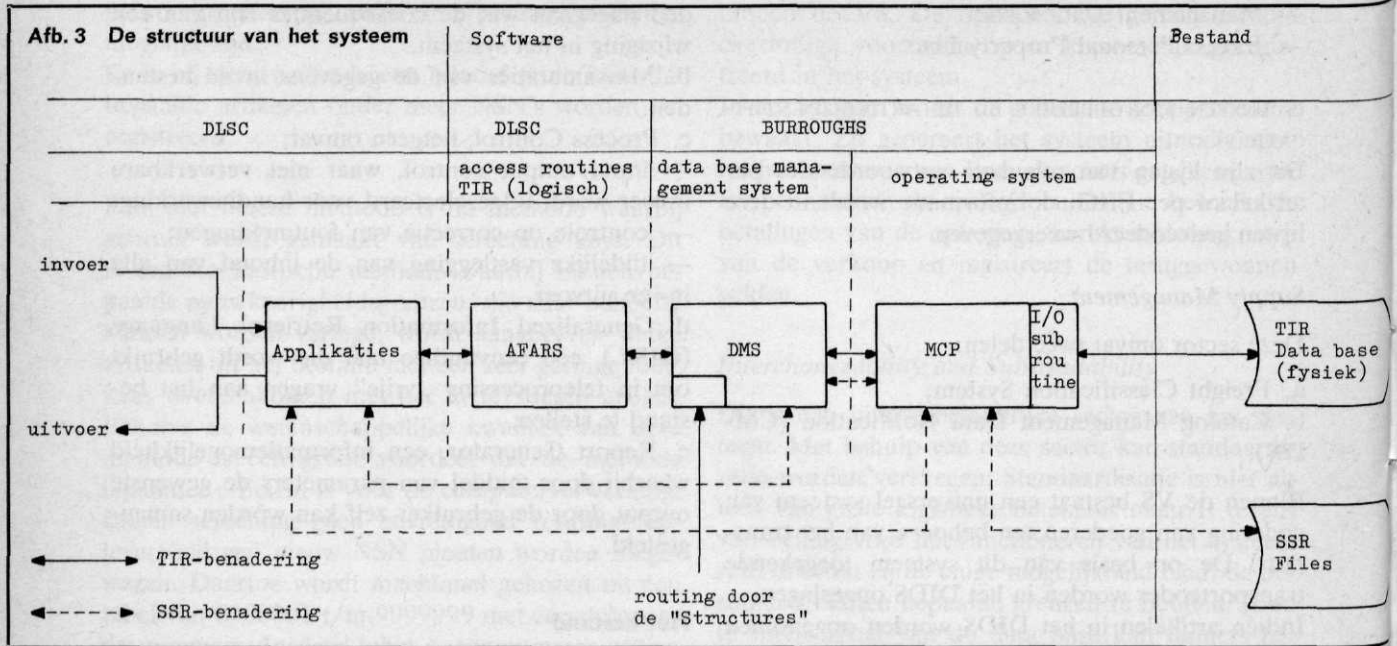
Afb. 3 De structuur van het systeem

Software

Bestand

DLSC

DLSC

BURROUGHS

access routines TIR (logisch)

data base management system

operating system

invoer

Applikaties

AFARS

DMS

MCP

I/O sub routine

TIR Data base (fysiek)

uitvoer

SSR Files

TIR-benadering

SSR-benadering

routing door de "Structures"